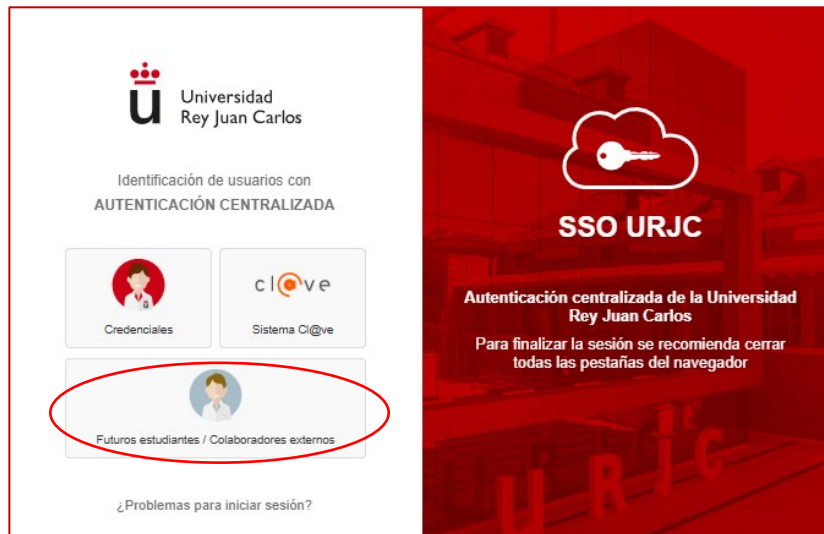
Universidad
Rey Juan Carlos

Identificación de usuarios con
AUTENTICACIÓN CENTRALIZADA

Credenciales

cl@ve
Sistema Cl@ve

Futuros estudiantes / Colaboradores externos

¿Problemas para iniciar sesión?

SSO URJC

Autenticación centralizada de la Universidad Rey Juan Carlos

Para finalizar la sesión se recomienda cerrar todas las pestañas del navegador

URJC